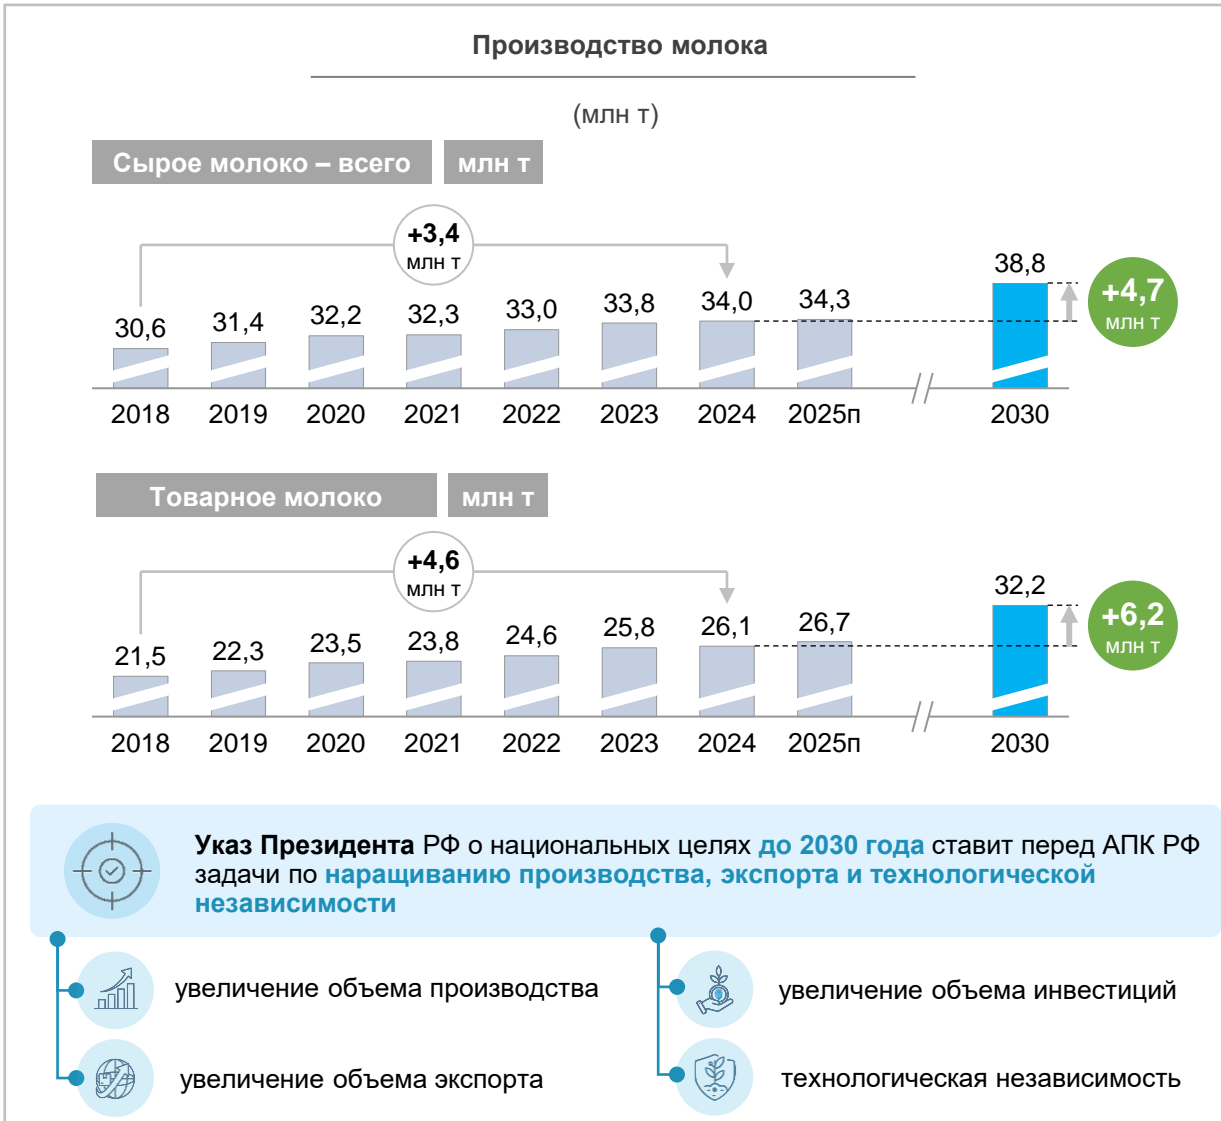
Производство молока

(млн т)

Сырое молоко – всего млн т

+3,4 млн т

| 30,6 | 31,4 | 32,2 | 32,3 | 33,0 | 33,8 | 34,0 | 34,3 | 38,8 |
|---|---|---|---|---|---|---|---|---|
| 2018 | 2019 | 2020 | 2021 | 2022 | 2023 | 2024 | 2025п | 2030 |

+4,7 млн т

Товарное молоко млн т

+4,6 млн т

| 21,5 | 22,3 | 23,5 | 23,8 | 24,6 | 25,8 | 26,1 | 26,7 | 32,2 |
|---|---|---|---|---|---|---|---|---|
| 2018 | 2019 | 2020 | 2021 | 2022 | 2023 | 2024 | 2025п | 2030 |

+6,2 млн т

**Указ Президента** РФ о национальных целях **до 2030 года** ставит перед АПК РФ задачи по **наращиванию производства, экспорта и технологической независимости**

увеличение объема производства

увеличение объема экспорта

увеличение объема инвестиций

технологическая независимость